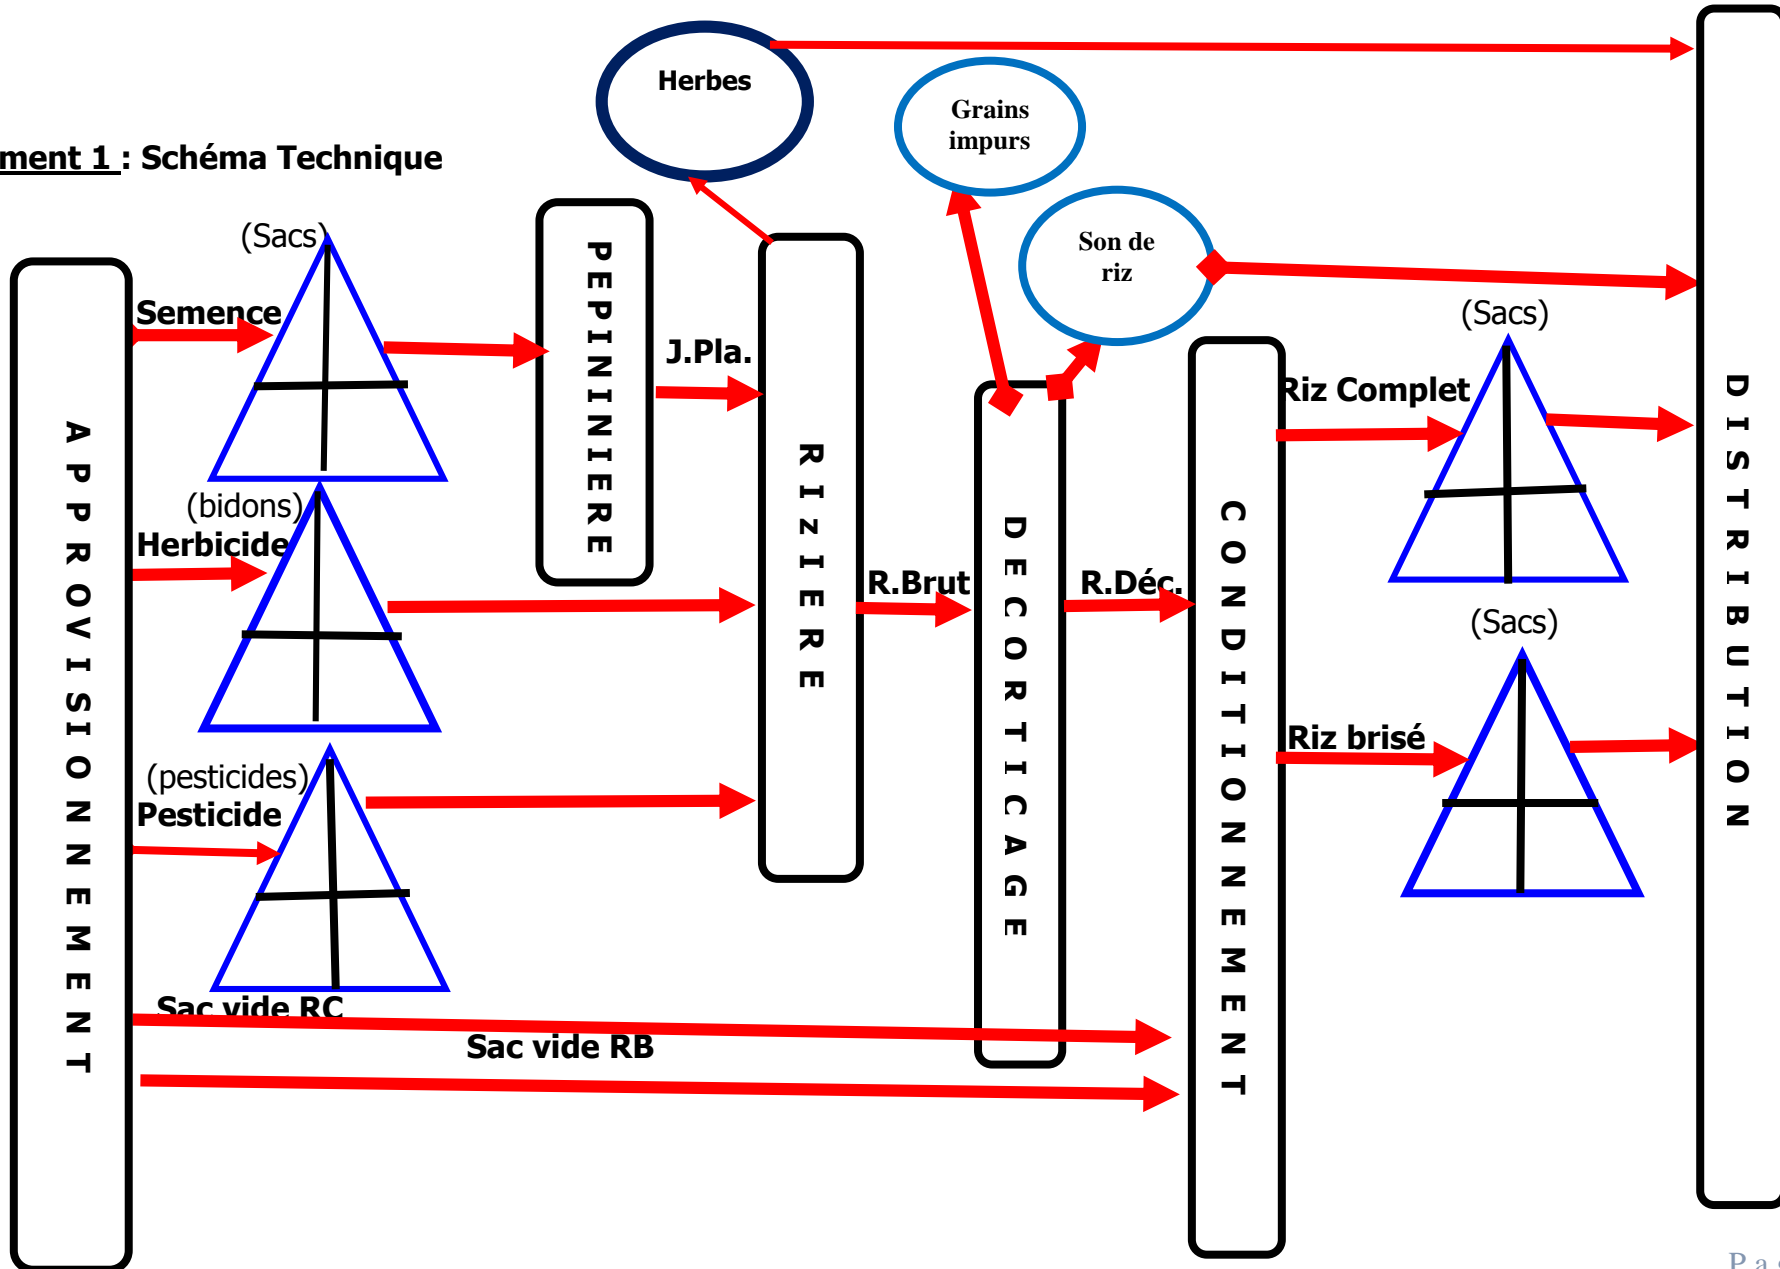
ment 1 : Schéma Technique

Herbes

Grains impurs

Son de riz

(Sacs)
Semence

PEPINIERE

J.Pla.

RIZIERE

(bidons)
Herbicide

(pesticides)
Pesticide

APPROVISIONNEMENT

R.Brut

DECORTICAGE

R.Déc.

CONDITIONNEMENT

(Sacs)
Riz Complet

(Sacs)
Riz brisé

DISTRIBUTION

Sac vide RC

Sac vide RB

Pa